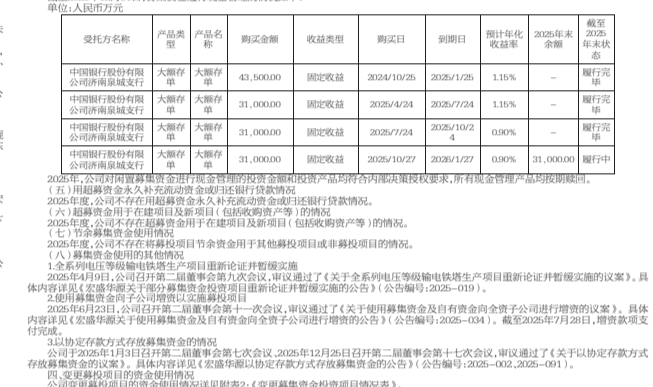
单位:人民币万元

| 受托方名称 | 产品类型 | 产品名称 | 购买金额 | 收益类型 | 购买日 | 到期日 | 预计年化收益率 | 2025年末余额 | 截至2025年末状态 |
|---|---|---|---|---|---|---|---|---|---|
| 中国银行股份有限公司济南泉城支行 | 大额存单 | 大额存单 | 43,500.00 | 固定收益 | 2024/10/25 | 2025/1/25 | 1.15% | – | 履行完毕 |
| 中国银行股份有限公司济南泉城支行 | 大额存单 | 大额存单 | 31,000.00 | 固定收益 | 2025/4/24 | 2025/7/24 | 1.15% | – | 履行完毕 |
| 中国银行股份有限公司济南泉城支行 | 大额存单 | 大额存单 | 31,000.00 | 固定收益 | 2025/7/24 | 2025/10/24 | 0.90% | – | 履行完毕 |
| 中国银行股份有限公司济南泉城支行 | 大额存单 | 大额存单 | 31,000.00 | 固定收益 | 2025/10/27 | 2026/1/27 | 0.90% | 31,000.00 | 履行中 |

2025年,公司对闲置募集资金进行现金管理的投资金额和投资产品均符合内部决策授权要求,所有现金管理产品均按期赎回。
(五)用超募资金永久补充流动资金或归还银行贷款情况
2025年度,公司不存在用超募资金永久补充流动资金或归还银行贷款情况。
(六)超募资金用于在建项目及新项目(包括收购资产等)的情况
2025年度,公司不存在超募资金用于在建项目及新项目(包括收购资产等)的情况。
(七)节余募集资金使用情况
2025年度,公司不存在将募投项目节余资金用于其他募投项目或非募投项目的情况。
(八)募集资金使用的其他情况
1.全系列电压等级输电铁塔生产项目重新论证并暂缓实施
2025年4月9日,公司召开第二届董事会第九次会议,审议通过了《关于全系列电压等级输电铁塔生产项目重新论证并暂缓实施的议案》。具体内容详见《宏盛华源关于部分募集资金投资项目重新论证并暂缓实施的公告》(公告编号:2025-019)。
2.使用募集资金向子公司增资以实施募投项目
2025年6月23日,公司召开第二届董事会第十一次会议,审议通过了《关于使用募集资金及自有资金向全资子公司进行增资的议案》。具体内容详见《宏盛华源关于使用募集资金及自有资金向全资子公司进行增资的公告》(公告编号:2025-034)。截至2025年7月28日,增资款项支付完成。
3.以协定存款方式存放募集资金的情况
公司于2025年1月3日召开第二届董事会第七次会议,2025年12月25日召开第二届董事会第十七次会议,审议通过了《关于以协定存款方式存放募集资金的议案》。具体内容详见《宏盛华源以协定存款方式存放募集资金的公告》(公告编号:2025-002、2025-091)。
四、变更募投项目的资金使用情况
公司变更募投项目的资金使用情况详见附表2:《变更募集资金投资项目情况表》。